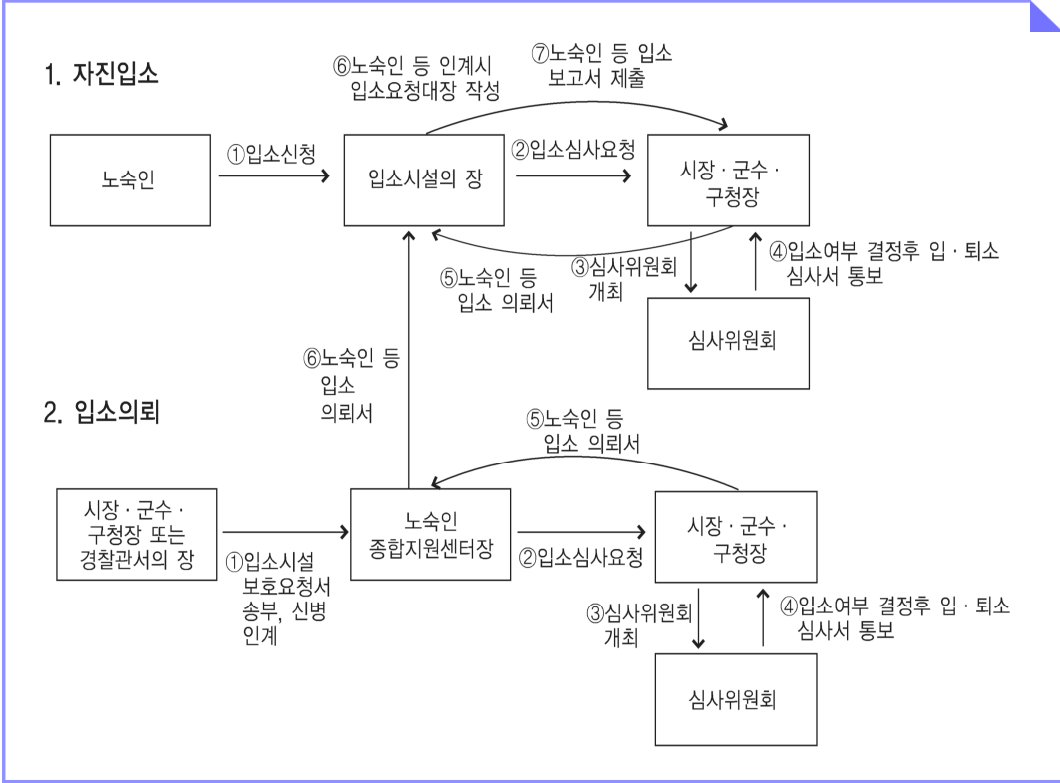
1. 자진입소

⑥노숙인 등 인계시 입소요청대장 작성

⑦노숙인 등 입소 보고서 제출

노숙인

①입소신청

입소시설의 장

②입소심사요청

시장 · 군수 · 구청장

⑤노숙인 등 입소 의뢰서

③심사위원회 개최

④입소여부 결정후 입 · 퇴소 심사서 통보

심사위원회

⑥노숙인 등 입소 의뢰서

2. 입소의뢰

⑤노숙인 등 입소 의뢰서

시장 · 군수 · 구청장 또는 경찰관서의 장

①입소시설 보호요청서 송부, 신병 인계

노숙인 종합지원센터장

②입소심사요청

시장 · 군수 · 구청장

③심사위원회 개최

④입소여부 결정후 입 · 퇴소 심사서 통보

심사위원회